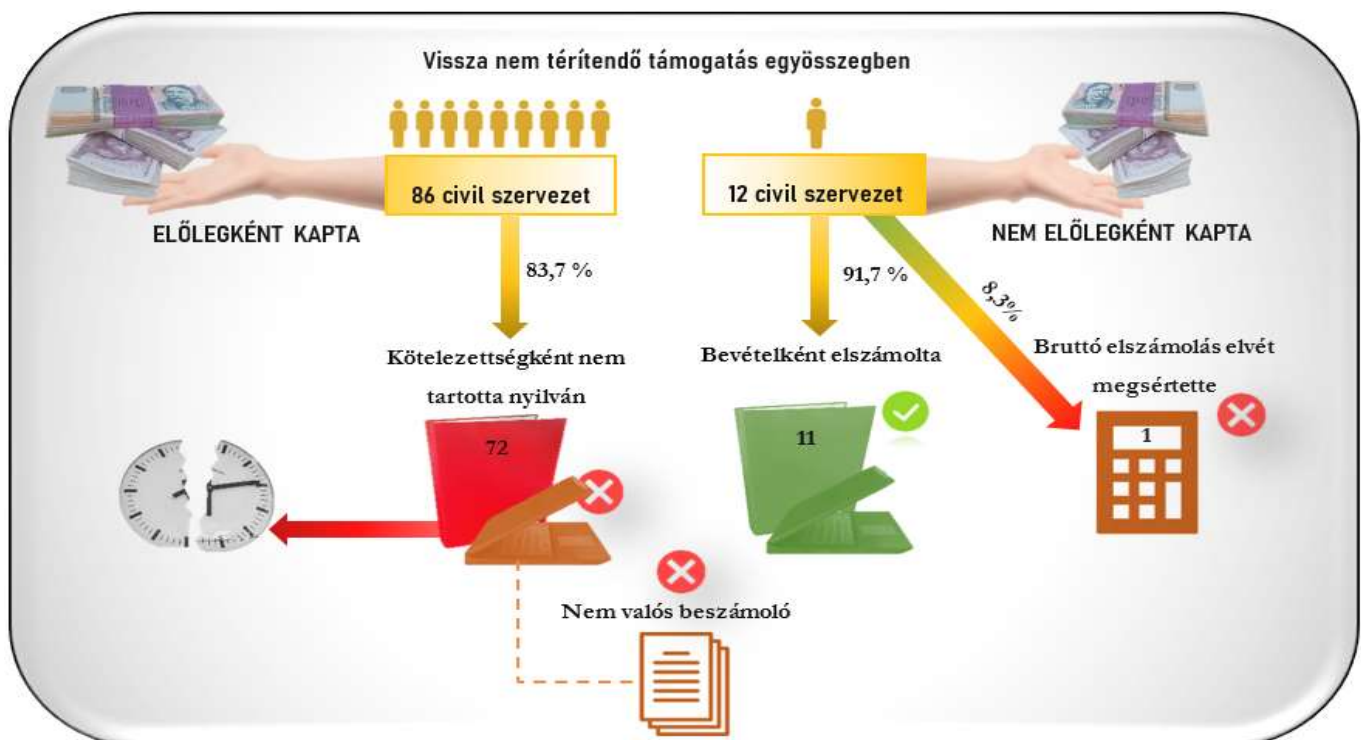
Vissza nem térítendő támogatás egyösszegben

86 civil szervezet

12 civil szervezet

ELŐLEGKÉNT KAPTA

NEM ELŐLEGKÉNT KAPTA

83,7 %

91,7 %

8,3%

Kötelezettségként nem tartotta nyilván

Bevételként elszámolta

Bruttó elszámolás elvét megsértette

72

11

1

Nem valós beszámoló